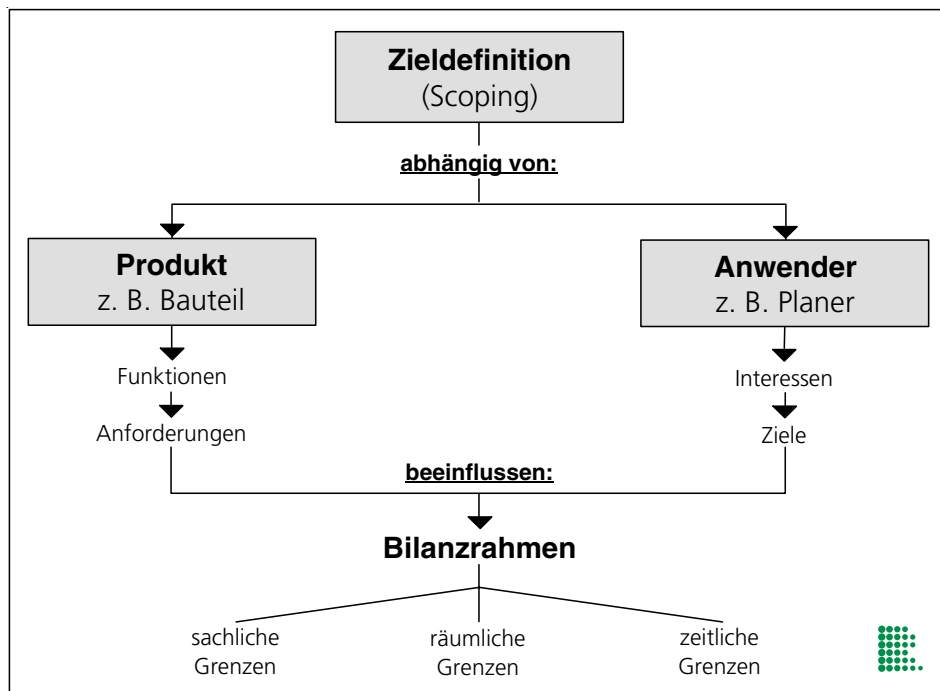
**Zieldefinition**
(Scoping)

**abhängig von:**

**Produkt**
z. B. Bauteil

Funktionen

Anforderungen

**Anwender**
z. B. Planer

Interessen

Ziele

**beeinflussen:**

**Bilanzrahmen**

sachliche Grenzen

räumliche Grenzen

zeitliche Grenzen